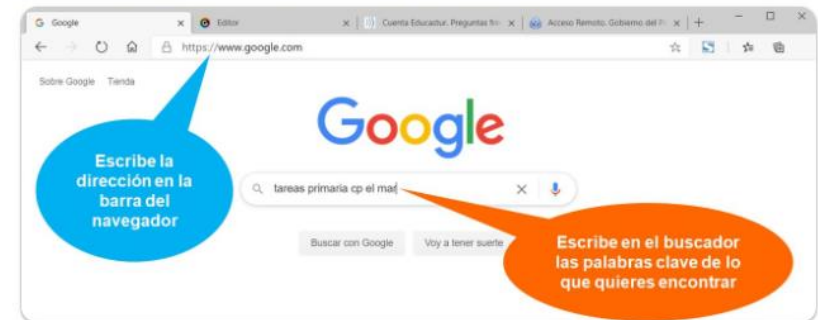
Google ×
Editor ×
Cuenta Educacyl. Preguntas fre ×
Acceso Remoto. Gobierno del P ×
+

https://www.google.com

Sobre Google Tienda

Google

tareas primaria cp el mar

Buscar con Google
Voy a tener suerte

Escribe la dirección en la barra del navegador

Escribe en el buscador las palabras clave de lo que quieres encontrar